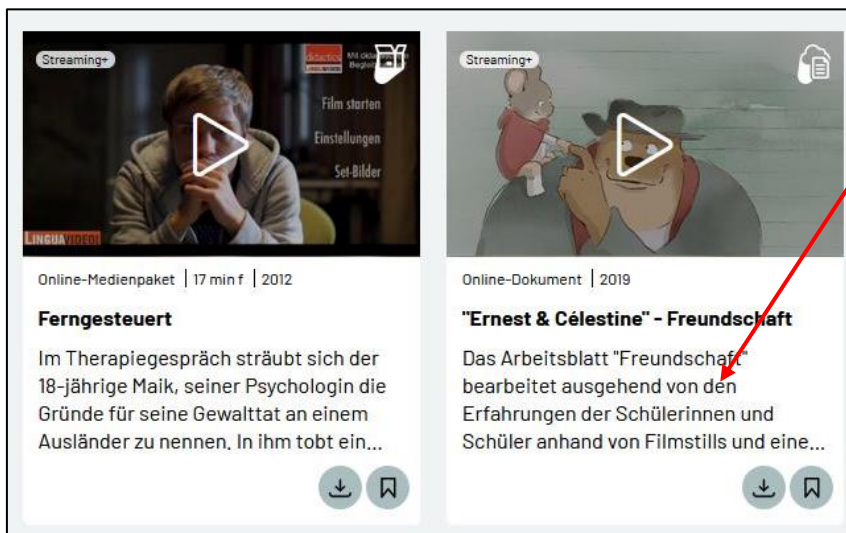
Streaming+

didactics Mit didaktischem Begleitmaterial

Film starten

Einstellungen

Set-Bilder

LINGUAVIDEO

Online-Medienpaket | 17 min f | 2012

Ferngesteuert

Im Therapiegespräch sträubt sich der 18-jährige Maik, seiner Psychologin die Gründe für seine Gewalttat an einem Ausländer zu nennen. In ihm tobt ein...

Streaming+

Online-Dokument | 2019

"Ernest & Célestine" - Freundschaft

Das Arbeitsblatt "Freundschaft" bearbeitet ausgehend von den Erfahrungen der Schülerinnen und Schüler anhand von Filmstills und eine...